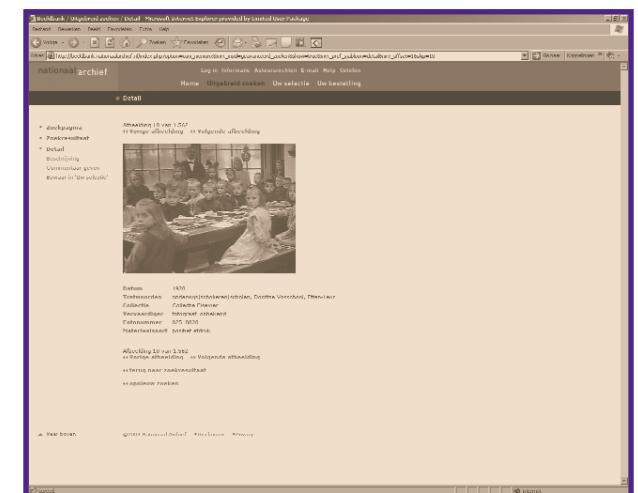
Beeldbank / Uitgebreid zoeken / Detail - Microsoft Internet Explorer provided by Centraal User Package

Bestand Bewerken Beeld Favorieten Extra Help

Vorige Zoeken Favorieten

Adres http://beeldbank.nationaalarchief.nl/index.php?option=com_zoeken&item=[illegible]

Ga naar Koppelingen

nationaal archief

Log in Informatie Auteursrechten E-mail Help Sluiten

Home Uitgebreid zoeken Uw selectie Uw bestelling

Detail

Zoekopdracht
Zoekresultaat
Detail
Beschrijving
Commentaar geven
Bewaar in 'Uw selectie'

Afbeelding 18 van 1.562
<< Vorige afbeelding >> Volgende afbeelding

Datum 1920
Trefwoorden onderwijs;schoolklassen;scholen, Dorothea Voorschool, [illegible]
Collectie Collectie Grauwer
Vervaardiger fotograaf onbekend
Fotonummer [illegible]
Materiaalsoort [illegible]

Afbeelding 18 van 1.562
<< Vorige afbeelding >> Volgende afbeelding

<< Terug naar zoekresultaat

<< Opnieuw zoeken

Naar boven

©2007 Nationaal Archief Disclaimer Privacy

Gereed

Internet